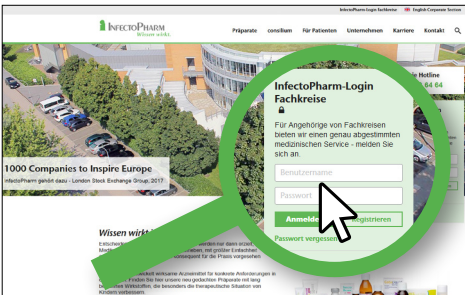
InfectoPharm-Login Fachkreise English Corporate Section

INFECTOPHARM Wissen wirkt.

Präparate consilium Für Patienten Unternehmen Karriere Kontakt

1000 Companies to Inspire Europe

InfectoPharm gehört dazu - London Stock Exchange Group 2017

Wissen wirkt

Hotline

64 64

InfectoPharm-Login Fachkreise

Für Angehörige von Fachkreisen bieten wir einen genau abgestimmten medizinischen Service - melden Sie sich an.

Benutzername

Passwort

Anmelden

Registrieren

Passwort vergessen